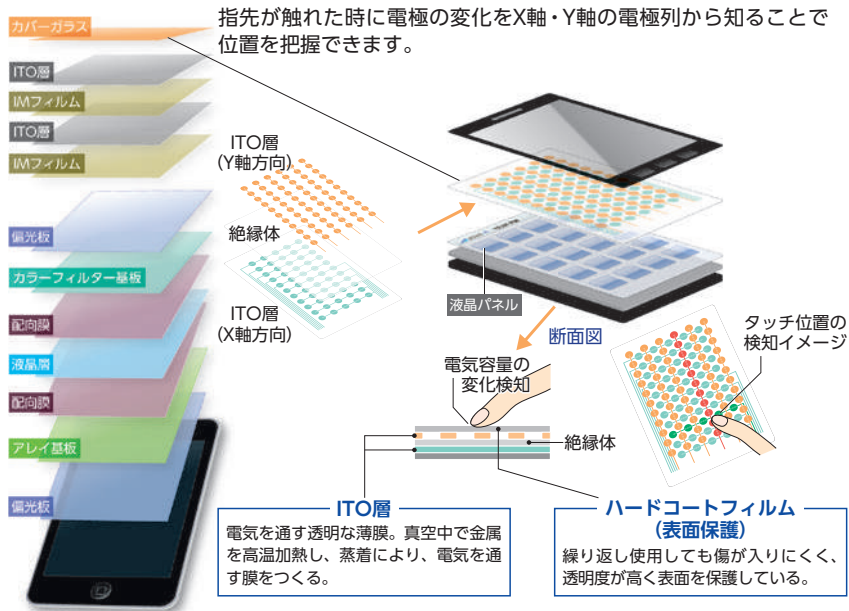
カバーガラス

ITO層

IMフィルム

ITO層

IMフィルム

偏光板

カラーフィルター基板

配向膜

液晶層

配向膜

アレイ基板

偏光板

指先が触れた時に電極の変化をX軸・Y軸の電極列から知ることで位置を把握できます。

ITO層
(Y軸方向)

絶縁体

ITO層
(X軸方向)

液晶パネル

断面図

電気容量の
変化検知

絶縁体

タッチ位置の
検知イメージ

ITO層

電気を通す透明な薄膜。真空中で金属を高温加熱し、蒸着により、電気を通す膜をつくる。

ハードコートフィルム
(表面保護)

繰り返し使用しても傷が入りにくく、透明度が高く表面を保護している。